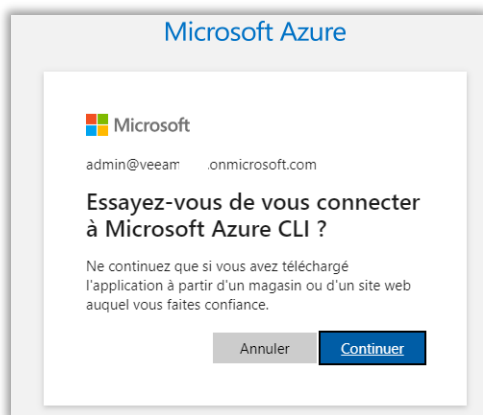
Microsoft Azure

Microsoft

admin@veeam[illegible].onmicrosoft.com

Essayez-vous de vous connecter à Microsoft Azure CLI ?

Ne continuez que si vous avez téléchargé l'application à partir d'un magasin ou d'un site web auquel vous faites confiance.

Annuler

Continuer